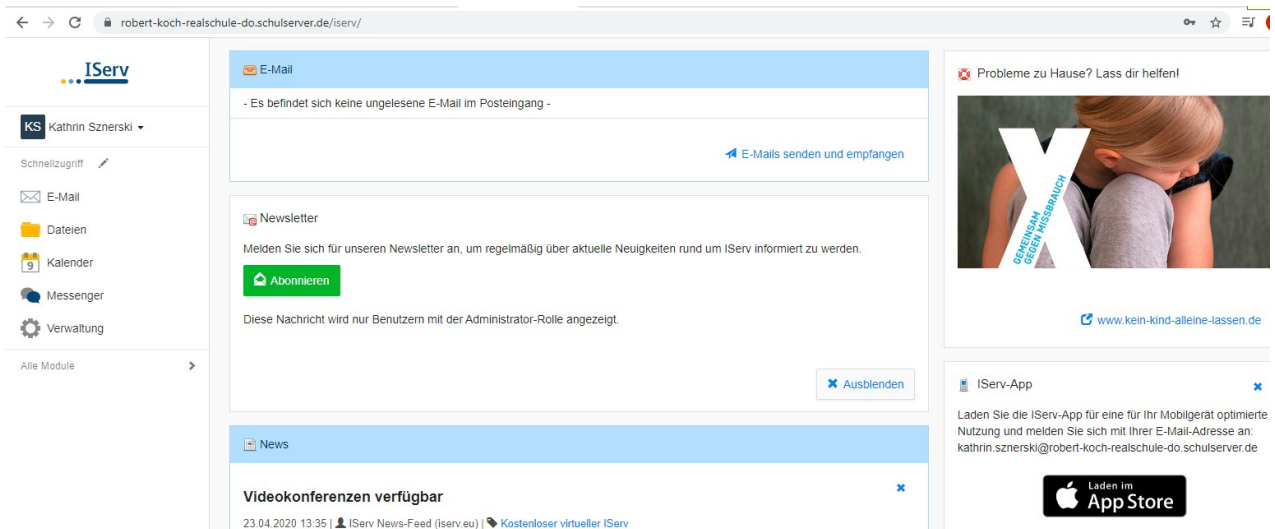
robert-koch-realschule-do.schulserver.de/iserv/

IServ

KS Kathrin Sznerski

Schnellzugriff

E-Mail
Dateien
Kalender
Messenger
Verwaltung

Alle Module

E-Mail

- Es befindet sich keine ungelesene E-Mail im Posteingang -

E-Mails senden und empfangen

Newsletter

Melden Sie sich für unseren Newsletter an, um regelmäßig über aktuelle Neuigkeiten rund um IServ informiert zu werden.

Abonnieren

Diese Nachricht wird nur Benutzern mit der Administrator-Rolle angezeigt.

Ausblenden

News

Videokonferenzen verfügbar

23.04.2020 13:35 | IServ News-Feed (iserv.eu) | Kostenloser virtueller IServ

Probleme zu Hause? Lass dir helfen!

GEMEINSAM GEGEN MISSBRAUCH

www.kein-kind-alleine-lassen.de

IServ-App

Laden Sie die IServ-App für eine für Ihr Mobilgerät optimierte Nutzung und melden Sie sich mit Ihrer E-Mail-Adresse an: kathrin.sznerski@robert-koch-realschule-do.schulserver.de

Laden im App Store